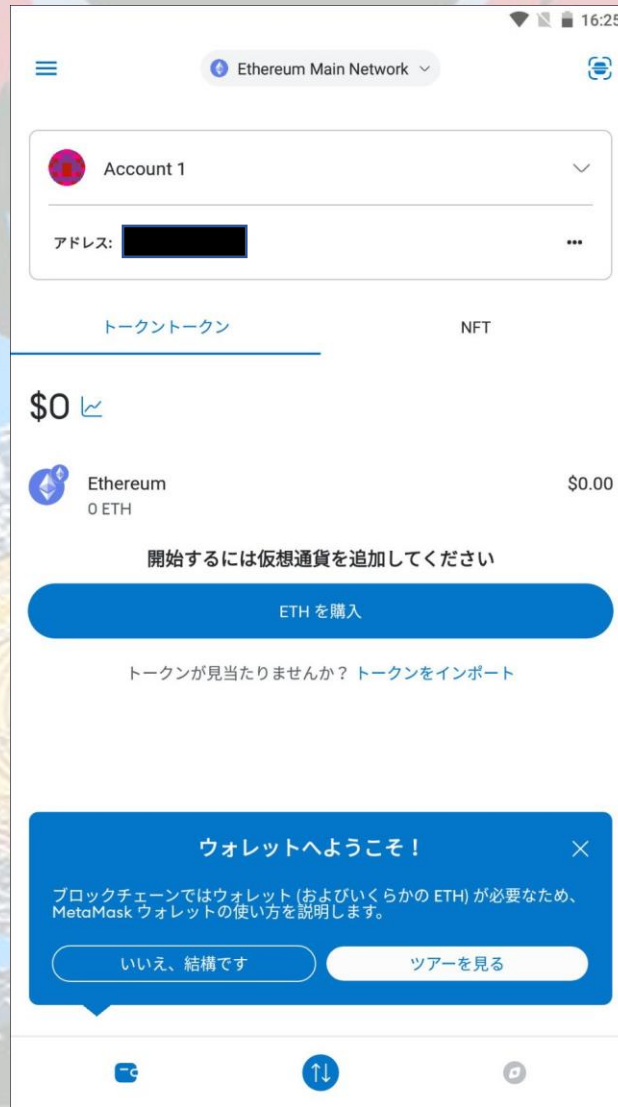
16:25

Ethereum Main Network

Account 1

アドレス: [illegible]

•••

トークントークン

NFT

$0

Ethereum
0 ETH

$0.00

開始するには仮想通貨を追加してください

ETH を購入

トークンが見当たりませんか？ トークンをインポート

ウォレットへようこそ！

ブロックチェーンではウォレット (およびいくらかの ETH) が必要なため、MetaMask ウォレットの使い方を説明します。

いいえ、結構です

ツアーを見る